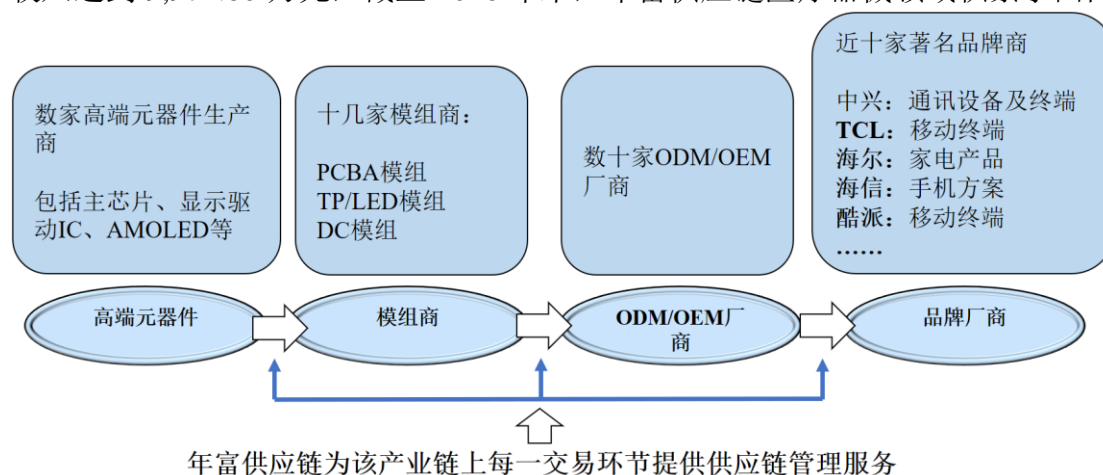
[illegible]

数家高端元器件生产商

包括主芯片、显示驱动IC、AMOLED等

十几家模组商：

PCBA模组
TP/LED模组
DC模组

数十家ODM/OEM厂商

近十家著名品牌商

中兴：通讯设备及终端
TCL：移动终端
海尔：家电产品
海信：手机方案
酷派：移动终端
……

高端元器件

模组商

ODM/OEM厂商

品牌厂商

年富供应链为该产业链上每一交易环节提供供应链管理服务